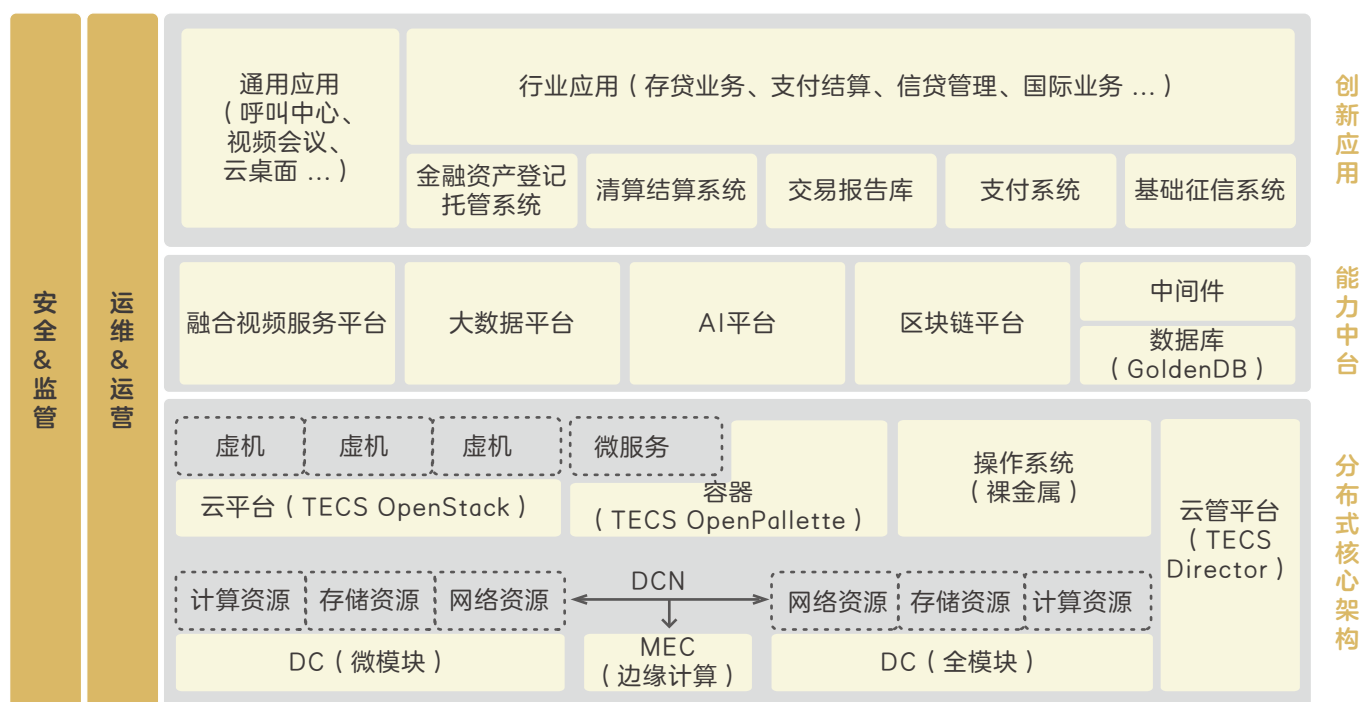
安全&监管

运维&运营

通用应用（呼叫中心、视频会议、云桌面 ...）

行业应用（存贷业务、支付结算、信贷管理、国际业务 ...）

金融资产登记托管系统

清算结算系统

交易报告库

支付系统

基础征信系统

创新应用

融合视频服务平台

大数据平台

AI平台

区块链平台

中间件

数据库（GoldenDB）

能力中台

虚机

虚机

虚机

微服务

云平台（TECS OpenStack）

容器（TECS OpenPallette）

操作系统（裸金属）

云管平台（TECS Director）

计算资源

存储资源

网络资源

DCN

网络资源

存储资源

计算资源

MEC（边缘计算）

DC（微模块）

DC（全模块）

分布式核心架构